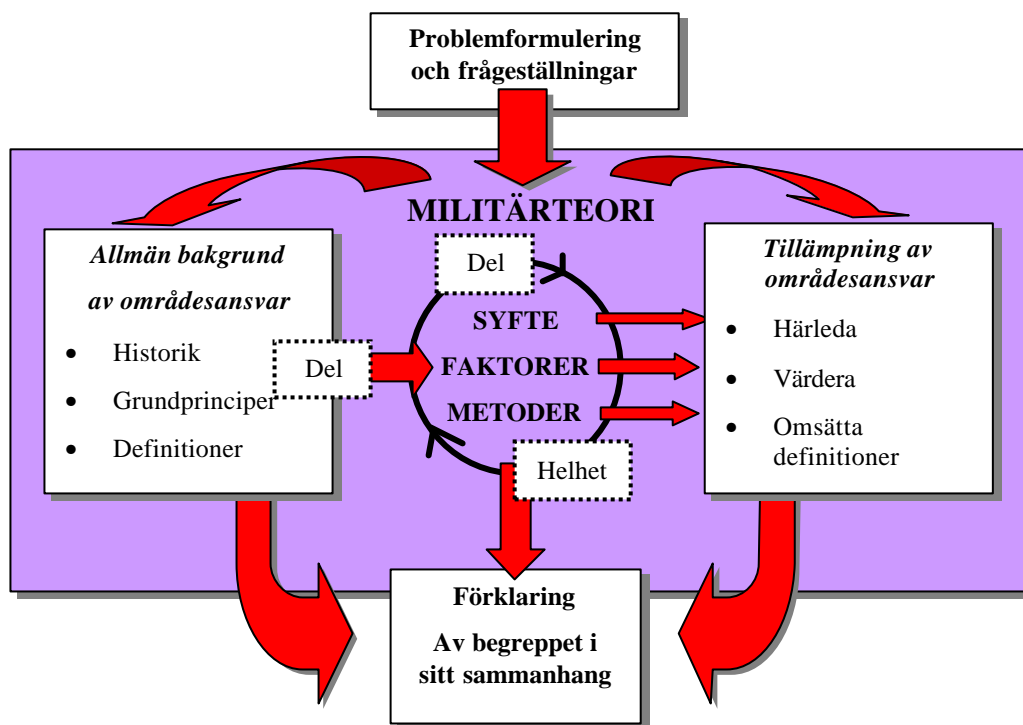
Problemformulering och frågeställningar

MILITÄRTEORI

Allmän bakgrund av områdesansvar

- Historik
- Grundprinciper
- Definitioner

Del

Del

SYFTE
FAKTORER
METODER

Helhet

Tillämpning av områdesansvar

- Härleda
- Värdera
- Omsätta definitioner

Förklaring

Av begreppet i sitt sammanhang